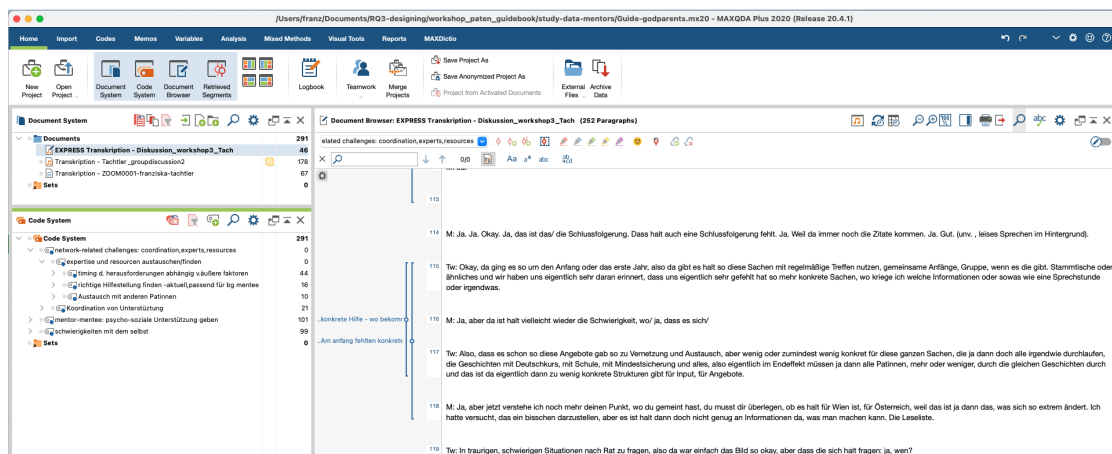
/Users/franz/Documents/RQ3-designing/workshop_paten_guidebook/study-data-mentors/Guide-godparents.mx20 - MAXQDA Plus 2020 (Release 20.4.1)

Home Import Codes Memos Variables Analysis Mixed Methods Visual Tools Reports MAXDictio

New Project
Open Project
Document System
Code System
Document Browser
Retrieved Segments
Logbook
Teamwork
Merge Projects
Save Project As
Save Anonymized Project As
Project from Activated Documents
External Files
Archive Data

Document System

Documents 291
EXPRESS Transkription - Diskussion_workshop3_Tach 46
Transkription - Tachtler _groupdiscussion2 178
Transkription - ZOOM0001-franziska-tachtler 67
Sets

Code System

Code System 291
network-related challenges: coordination,experts,resources 0
expertise und resourcen austauschen/finden 0
timing d. herausforderungen abhängig v.äußere faktoren 44
richtige Hilfestellung finden -aktuell,passend für bg mentee 16
Austausch mit anderen Patinnen 10
Koordination von Unterstützung 21
mentor-mentee: psycho-soziale Unterstützung geben 101
schwierigkeiten mit dem selbst 99
Sets

Document Browser: EXPRESS Transkription - Diskussion_workshop3_Tach (252 Paragraphs)

elated challenges: coordination,experts,resources

0/0 Aa abc

113

114 M: Ja. Ja. Okay. Ja, das ist das/ die Schlussfolgerung. Dass halt auch eine Schlussfolgerung fehlt. Ja. Weil da immer noch die Zitate kommen. Ja. Gut. (unv. , leises Sprechen im Hintergrund).

115 Tw: Okay, da ging es so um den Anfang oder das erste Jahr, also da gibt es halt so diese Sachen mit regelmäßige Treffen nutzen, gemeinsame Anfänge, Gruppe, wenn es die gibt. Stammtische oder ähnliches und wir haben uns eigentlich sehr daran erinnert, dass uns eigentlich sehr gefehlt hat so mehr konkrete Sachen, wo kriege ich welche Informationen oder sowas wie eine Sprechstunde oder irgendwas.

...konkrete Hilfe - wo bekomr
116 M: Ja, aber da ist halt vielleicht wieder die Schwierigkeit, wo/ ja, dass es sich/

...Am anfang fehlten konkrete
117 Tw: Also, dass es schon so diese Angebote gab so zu Vernetzung und Austausch, aber wenig oder zumindest wenig konkret für diese ganzen Sachen, die ja dann doch alle irgendwie durchlaufen, die Geschichten mit Deutschkurs, mit Schule, mit Mindestsicherung und alles, also eigentlich im Endeffekt müssen ja dann alle Patinnen, mehr oder weniger, durch die gleichen Geschichten durch und das ist da eigentlich dann zu wenig konkrete Strukturen gibt für Input, für Angebote.

118 M: Ja, aber jetzt verstehe ich noch mehr deinen Punkt, wo du gemeint hast, du musst dir überlegen, ob es halt für Wien ist, für Österreich, weil das ist ja dann das, was sich so extrem ändert. Ich hatte versucht, das ein bisschen darzustellen, aber es ist halt dann doch nicht genug an Informationen da, was man machen kann. Die Leseliste.

119 Tw: In traurigen, schwierigen Situationen nach Rat zu fragen, also da war einfach das Bild so okay, aber dass die sich halt fragen: ja, wen?